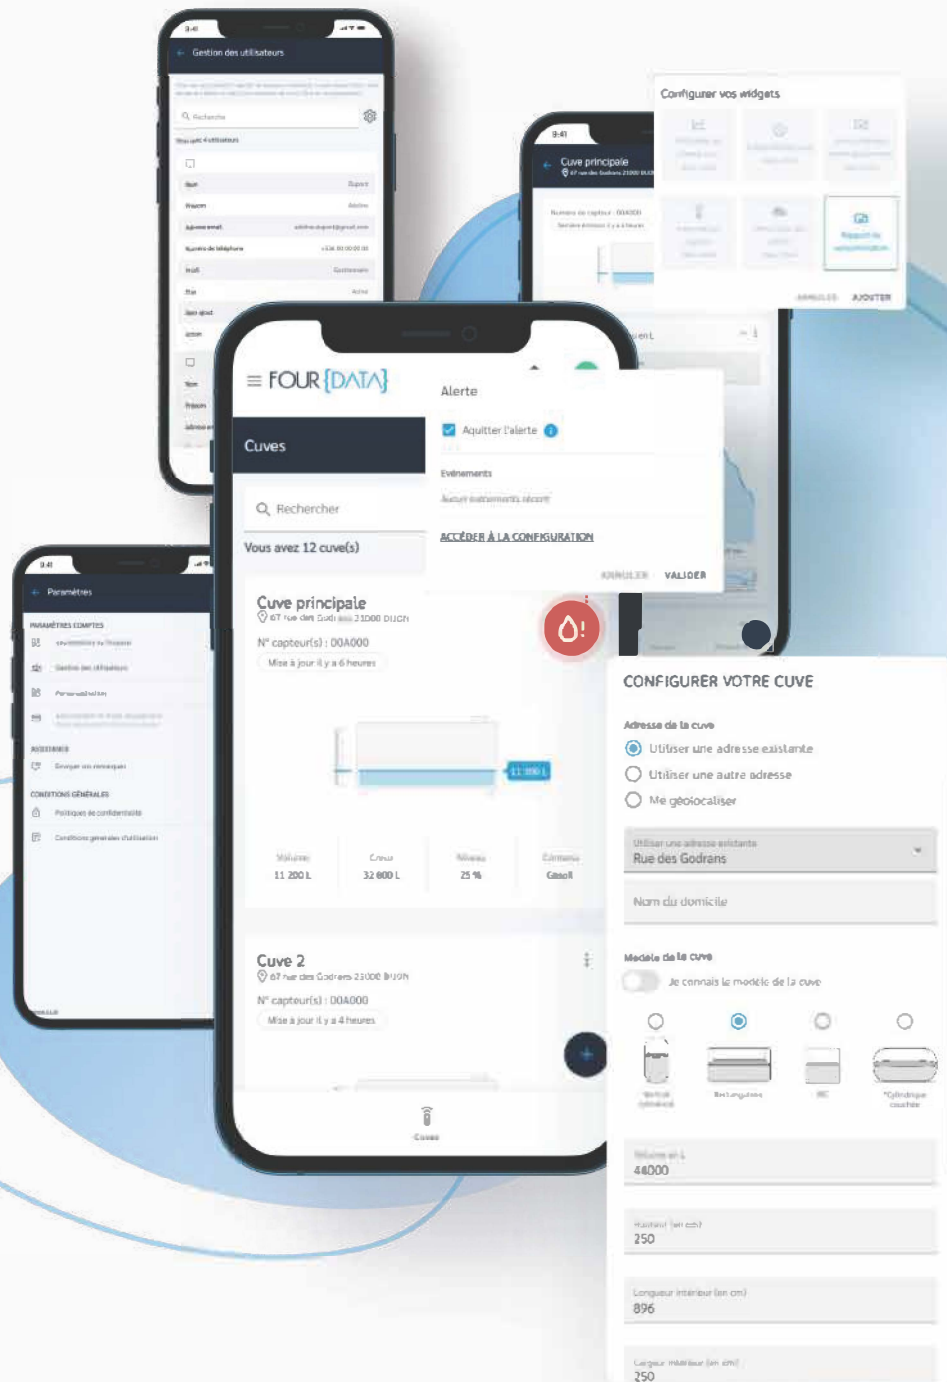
9:41

Gestion des utilisateurs

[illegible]

Recherche

Vous avez 4 utilisateurs

Nom Dupont
Prénom Adeline
Adresse email adeline.dupont@gmail.com
Numéro de téléphone +336 00 00 00 00
Droit Gestionnaire
État Active
Date ajout
Action

Nom
Prénom
Adresse

Configurer vos widgets

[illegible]

Rapport de consommation

ANNULER AJOUTER

9:41

Cuve principale
67 rue des Godrans 21000 DIJON

Numéro de capteur : 00A000
Dernière émission il y a 6 heures

FOUR{DATA}

Cuves

Rechercher

Vous avez 12 cuve(s)

Cuve principale
67 rue des Godrans 21000 DIJON

N° capteur(s) : 00A000

Mise à jour il y a 6 heures

11 200 L

Volume 11 200 L
Creux 32 800 L
Niveau 25 %
Contenu Gasoil

Cuve 2
67 rue des Godrans 21000 DIJON

N° capteur(s) : 00A000

Mise à jour il y a 4 heures

Cuves

Alerte

Aquitter l'alerte

Evènements

Aucun évènements récent

ACCÉDER À LA CONFIGURATION

ANNULER VALIDER

9:41

Paramètres

PARAMÈTRES COMPTES
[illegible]
Gestion des utilisateurs
Personnalisation
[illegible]

ASSISTANCE
Envoyer vos remarques

CONDITIONS GÉNÉRALES
Politiques de confidentialité
Conditions générales d'utilisation

CONFIGURER VOTRE CUVE

Adresse de la cuve

Utiliser une adresse existante
Utiliser une autre adresse
Me géolocaliser

Utiliser une adresse existante
Rue des Godrans

Nom du domicile

Modèle de la cuve

Je connais le modèle de la cuve

Vertical cylindrique
Rectangulaire
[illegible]
Cylindrique couchée

Volume en L
44000

Hauteur (en cm)
250

Longueur intérieur (en cm)
896

Largeur intérieur (en cm)
250